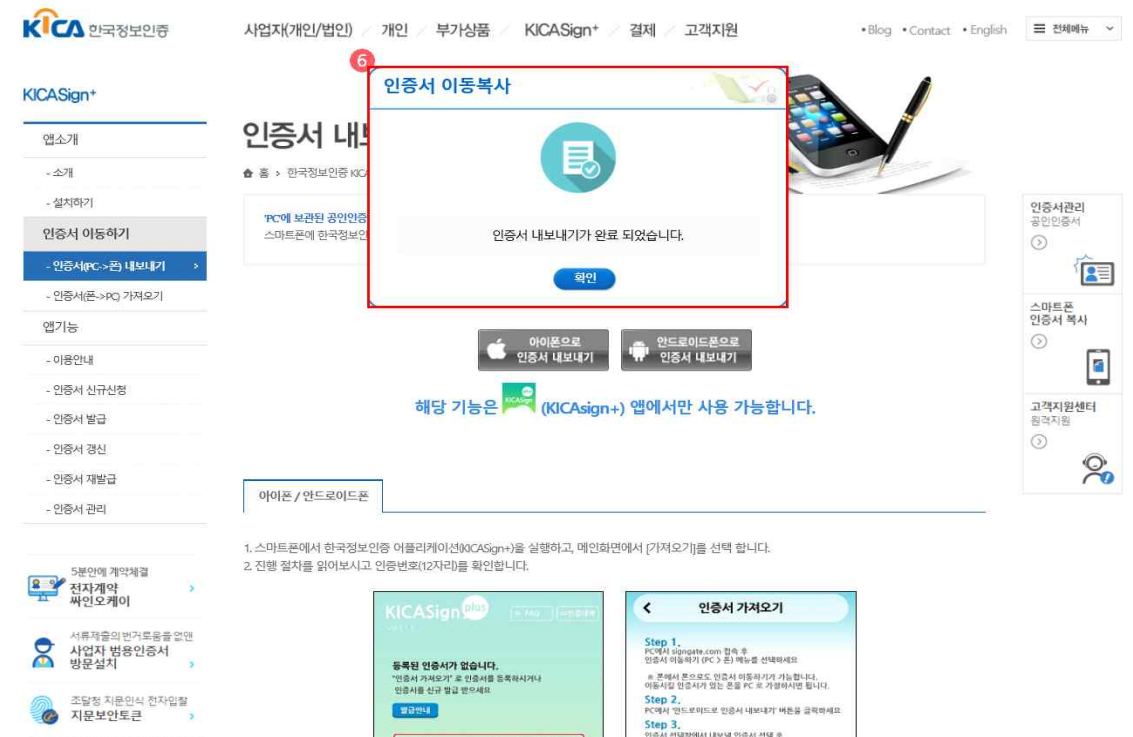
KICA 한국정보인증

사업자(개인/법인) 개인 부가상품 KICASign+ 결제 고객지원

• Blog • Contact • English ☰ 전체메뉴

KICASign+

앱소개
- 소개
- 설치하기
인증서 이동하기
- 인증서(PC->폰) 내보내기
- 인증서(폰->PC) 가져오기
앱기능
- 이용안내
- 인증서 신규신청
- 인증서 발급
- 인증서 갱신
- 인증서 재발급
- 인증서 관리

5분안에 계약체결
전자계약 싸인오케이

서류제출의 번거로움을 없앤
사업자 범용인증서 방문설치

조달청 지문인식 전자입찰
지문보안토큰

인증서 내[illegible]

홈 > 한국정보인증 KICA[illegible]

'PC에 보관된 공인인증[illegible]
스마트폰에 한국정보인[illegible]

6

인증서 이동복사

인증서 내보내기가 완료 되었습니다.

확인

아이폰으로 인증서 내보내기

안드로이드폰으로 인증서 내보내기

해당 기능은 KICASign (KICAsign+) 앱에서만 사용 가능합니다.

인증서관리
공인인증서

스마트폰 인증서 복사

고객지원센터
원격지원

아이폰 / 안드로이드폰

1. 스마트폰에서 한국정보인증 어플리케이션(KICASign+)을 실행하고, 메인화면에서 [가져오기]를 선택 합니다.
2. 진행 절차를 읽어보시고 인증번호(12자리)를 확인합니다.

KICASign plus

FAQ 사용설명서

등록된 인증서가 없습니다.
"인증서 가져오기" 로 인증서를 등록하시거나 인증서를 신규 발급 받으세요

발급안내

인증서 가져오기

Step 1.
PC에서 signgate.com 접속 후 인증서 이동하기 (PC > 폰) 메뉴를 선택하세요

※ 폰에서 폰으로도 인증서 이동하기가 가능합니다. 이동시킬 인증서가 있는 폰을 PC 로 가정하시면 됩니다.

Step 2.
PC에서 '안드로이드로 인증서 내보내기' 버튼을 클릭하세요

Step 3.
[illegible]